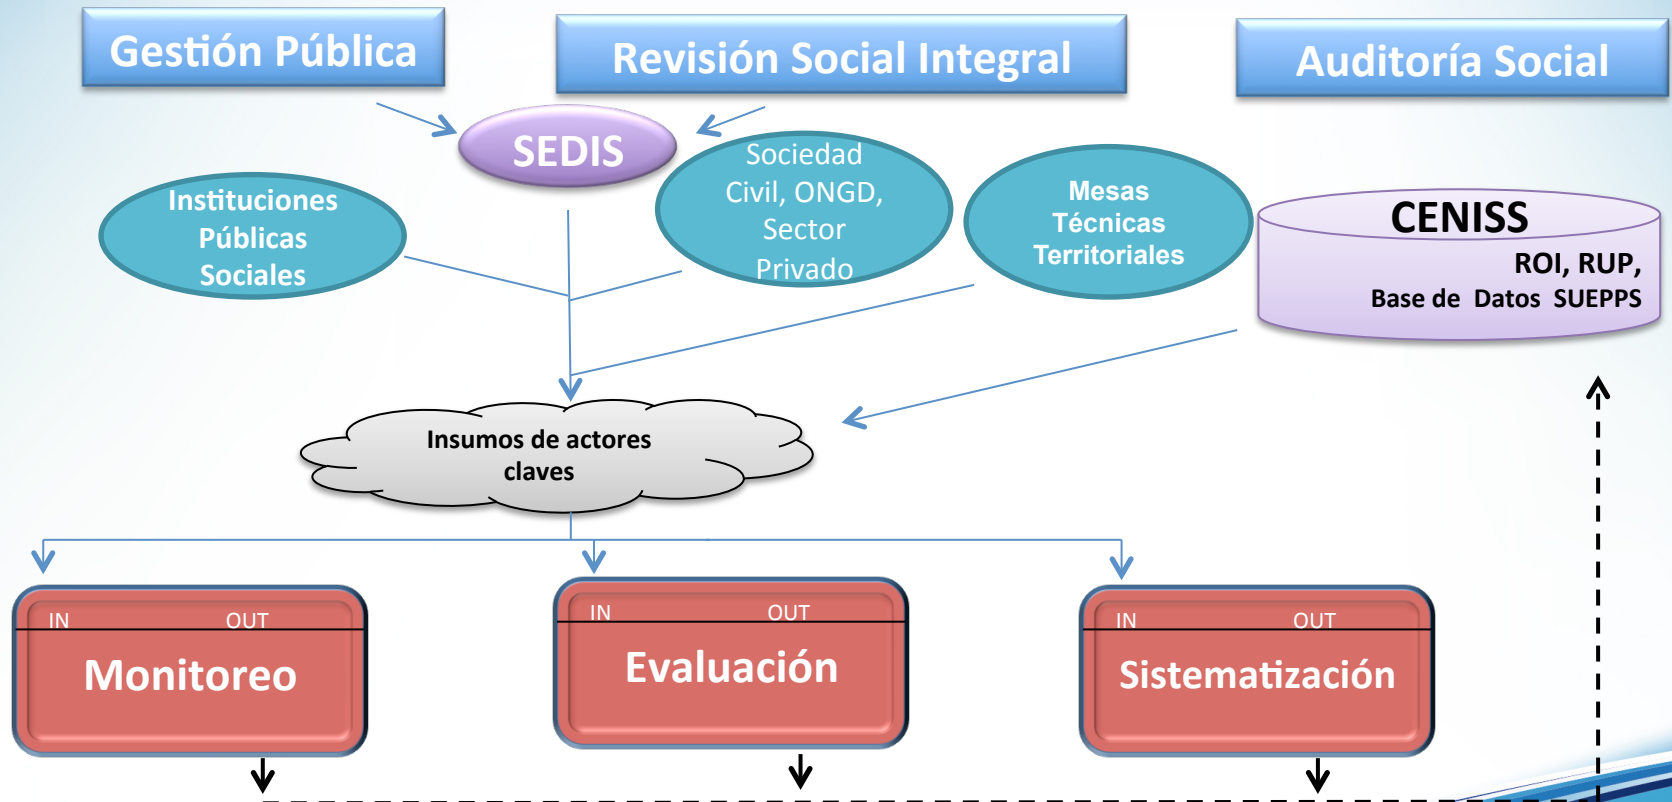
Gestión Pública

Revisión Social Integral

Auditoría Social

SEDIS

Sociedad Civil, ONGD, Sector Privado

Instituciones Públicas Sociales

Mesas Técnicas Territoriales

CENISS

ROI, RUP, Base de Datos SUEPPS

Insumos de actores claves

IN OUT
Monitoreo

IN OUT
Evaluación

IN OUT
Sistematización